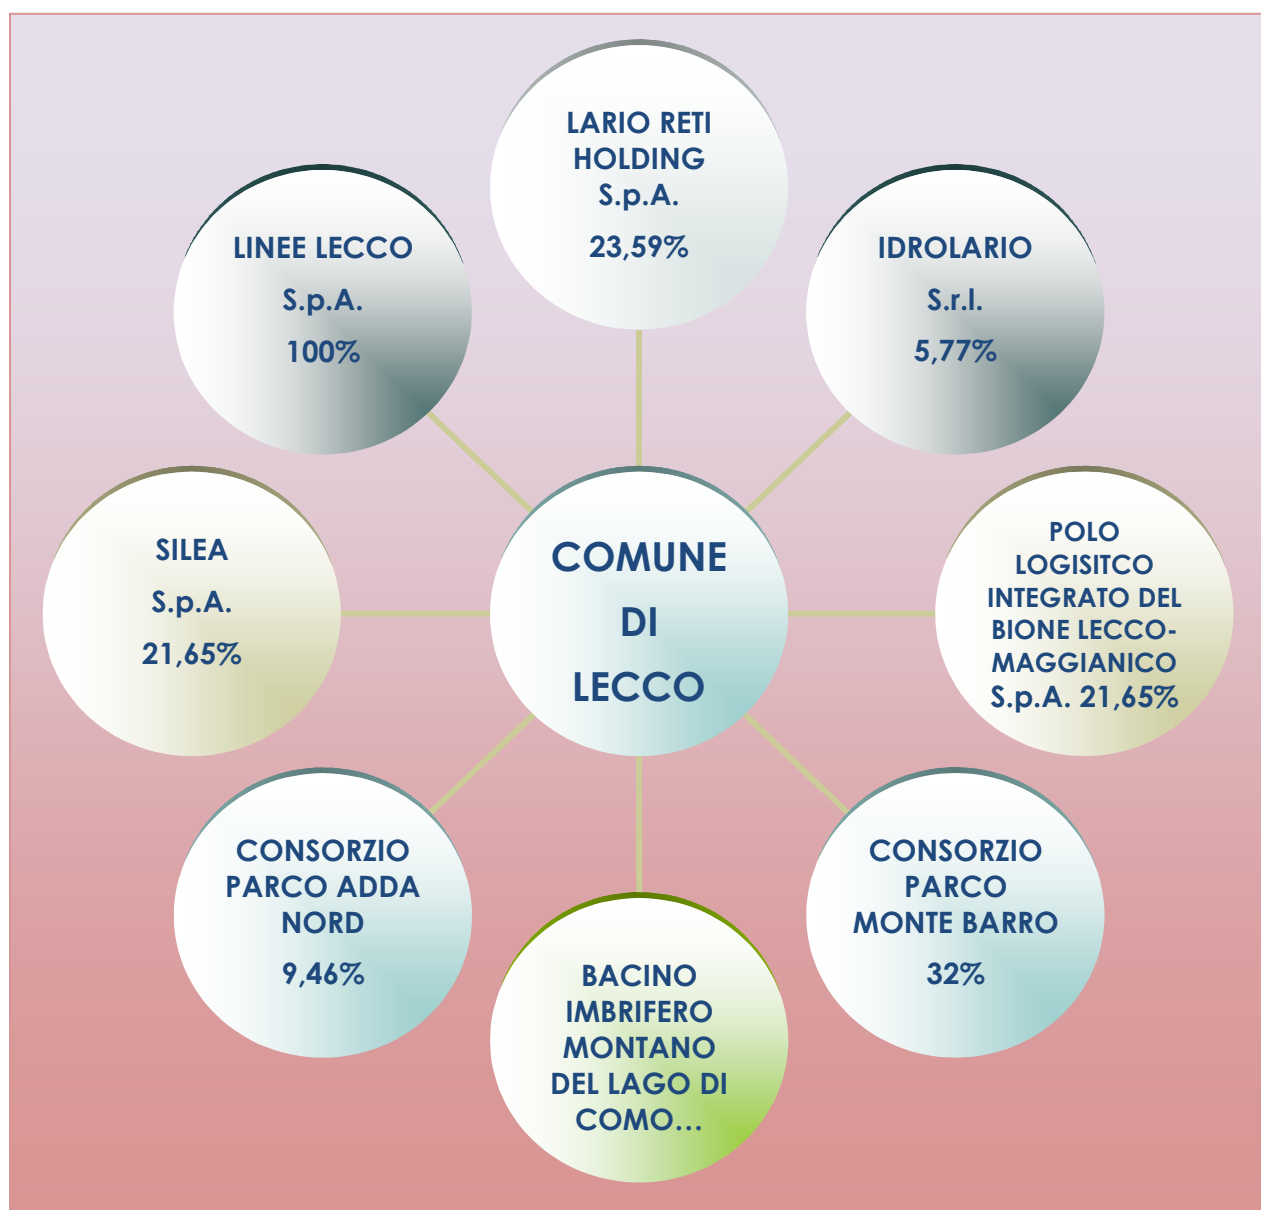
LARIO RETI HOLDING S.p.A.

23,59%

LINEE LECCO

S.p.A.

100%

IDROLARIO

S.r.l.

5,77%

SILEA

S.p.A.

21,65%

COMUNE

DI

LECCO

POLO LOGISITCO INTEGRATO DEL BIONE LECCO-MAGGIANICO S.p.A. 21,65%

CONSORZIO PARCO ADDA NORD

9,46%

CONSORZIO PARCO MONTE BARRO

32%

BACINO IMBRIFERO MONTANO DEL LAGO DI COMO...